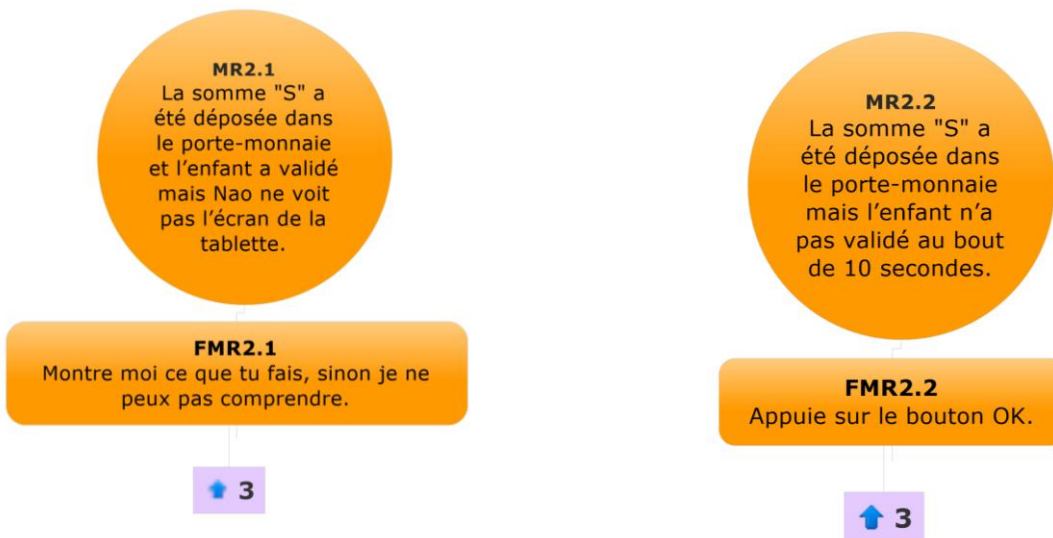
MR2.1
La somme "S" a été déposée dans le porte-monnaie et l'enfant a validé mais Nao ne voit pas l'écran de la tablette.

FMR2.1
Montre moi ce que tu fais, sinon je ne peux pas comprendre.

3

MR2.2
La somme "S" a été déposée dans le porte-monnaie mais l'enfant n'a pas validé au bout de 10 secondes.

FMR2.2
Appuie sur le bouton OK.

3